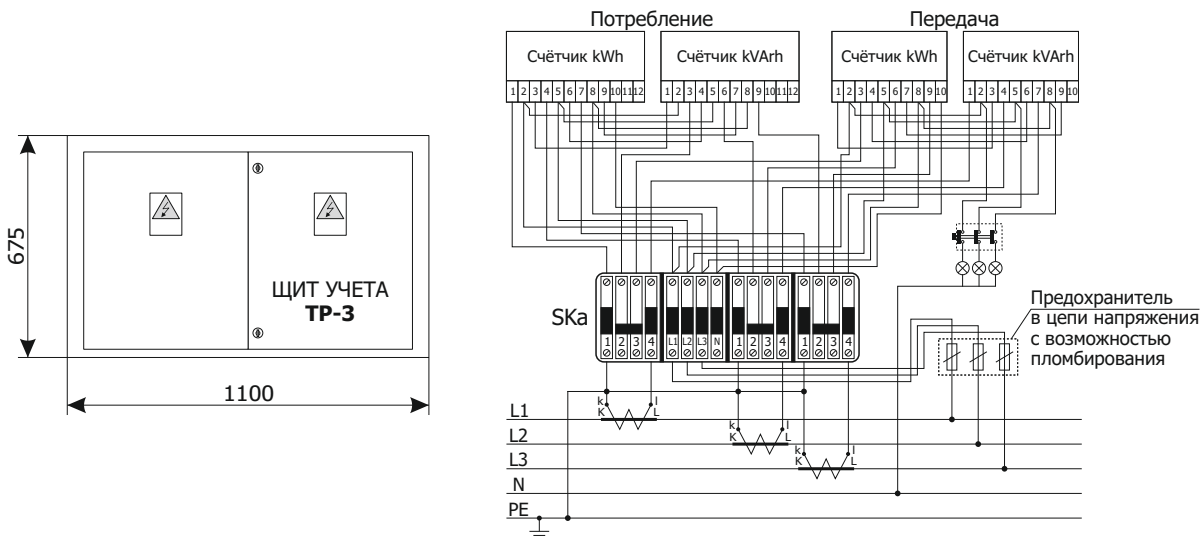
675

ЩИТ УЧЕТА
**TP-3**

1100

Потребление

Передача

Счётчик kWh

Счётчик kVArh

Счётчик kWh

Счётчик kVArh

1 2 3 4 5 6 7 8 9 10 11 12

1 2 3 4 5 6 7 8 9 10 11 12

1 2 3 4 5 6 7 8 9 10

1 2 3 4 5 6 7 8 9 10

SKa

1 2 3 4

L1 L2 L3 N

1 2 3 4

1 2 3 4

Предохранитель в цепи напряжения с возможностью пломбирования

k K l L

k K l L

k K l L

L1

L2

L3

N

PE